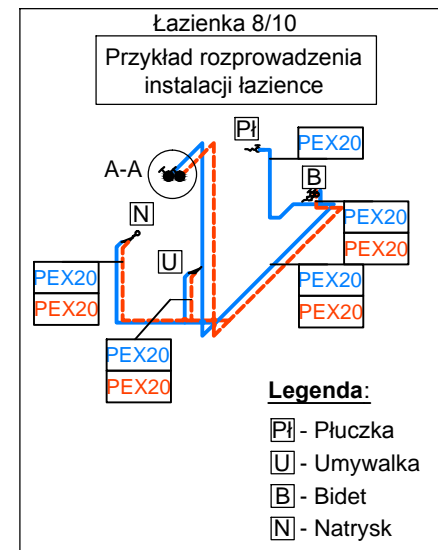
Łazienka 8/10

Przykład rozprowadzenia instalacji łazience

Pł

PEX20

A-A

B

N

PEX20

PEX20

PEX20

PEX20

U

PEX20

PEX20

PEX20

PEX20

PEX20

PEX20

Legenda:

Pł - Płuczka

U - Umywalka

B - Bidet

N - Natrysk